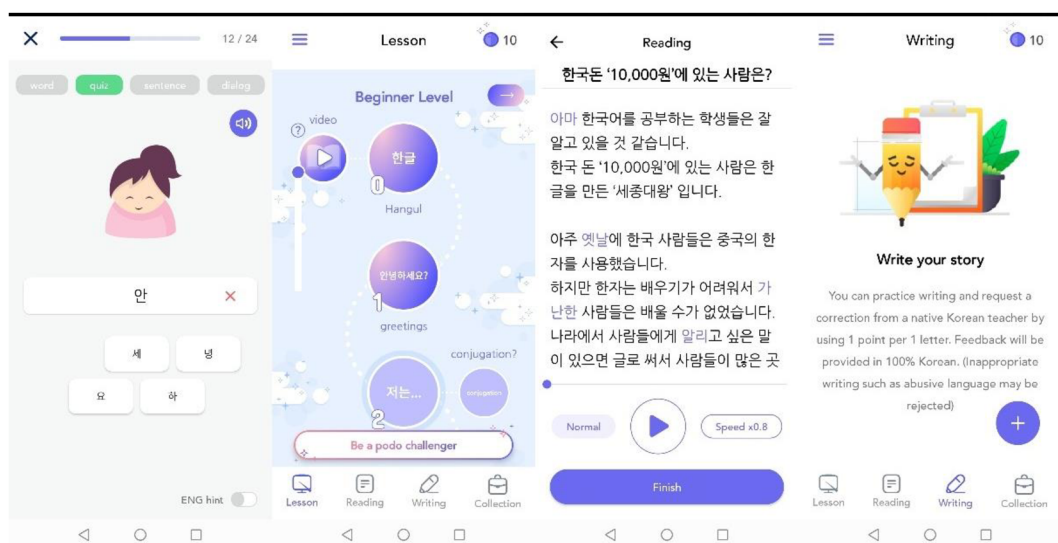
12 / 24

word quiz sentence dialog

안

세 녕
요 하

ENG hint

Lesson 10

Beginner Level

video

한글
0
Hangul

안녕하세요?
1
greetings

conjugation?
저는...
2
conjugation

Be a podo challenger

Lesson Reading Writing Collection

Reading

한국돈 '10,000원'에 있는 사람은?

아마 한국어를 공부하는 학생들은 잘 알고 있을 것 같습니다.
한국 돈 '10,000원'에 있는 사람은 한글을 만든 '세종대왕' 입니다.

아주 옛날에 한국 사람들은 중국의 한자를 사용했습니다.
하지만 한자는 배우기가 어려워서 가난한 사람들은 배울 수가 없었습니다.
나라에서 사람들에게 알리고 싶은 말이 있으면 글로 써서 사람들이 많은 곳

Normal Speed x0.8

Finish

Writing 10

Write your story

You can practice writing and request a correction from a native Korean teacher by using 1 point per 1 letter. Feedback will be provided in 100% Korean. (Inappropriate writing such as abusive language may be rejected)

+

Lesson Reading Writing Collection